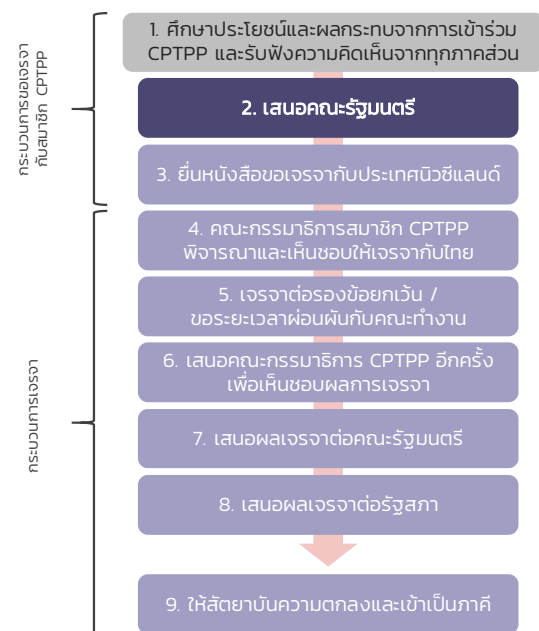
กระบวนการขอเจรจา กับสมาชิก CPTPP

1. ศึกษาประโยชน์และผลกระทบจากการเข้าร่วม CPTPP และรับฟังความคิดเห็นจากทุกภาคส่วน

2. เสนอคณะรัฐมนตรี

3. ยื่นหนังสือขอเจรจากับประเทศนิวซีแลนด์

กระบวนการเจรจา

4. คณะกรรมาธิการสมาชิก CPTPP พิจารณาและเห็นชอบให้เจรจากับไทย

5. เจรจาต่อรองข้อยกเว้น / ขอระยะเวลาผ่อนผันกับคณะทำงาน

6. เสนอคณะกรรมาธิการ CPTPP อีกครั้ง เพื่อเห็นชอบผลการเจรจา

7. เสนอผลเจรจาต่อคณะรัฐมนตรี

8. เสนอผลเจรจาต่อรัฐสภา

9. ให้สัตยาบันความตกลงและเข้าเป็นภาคี